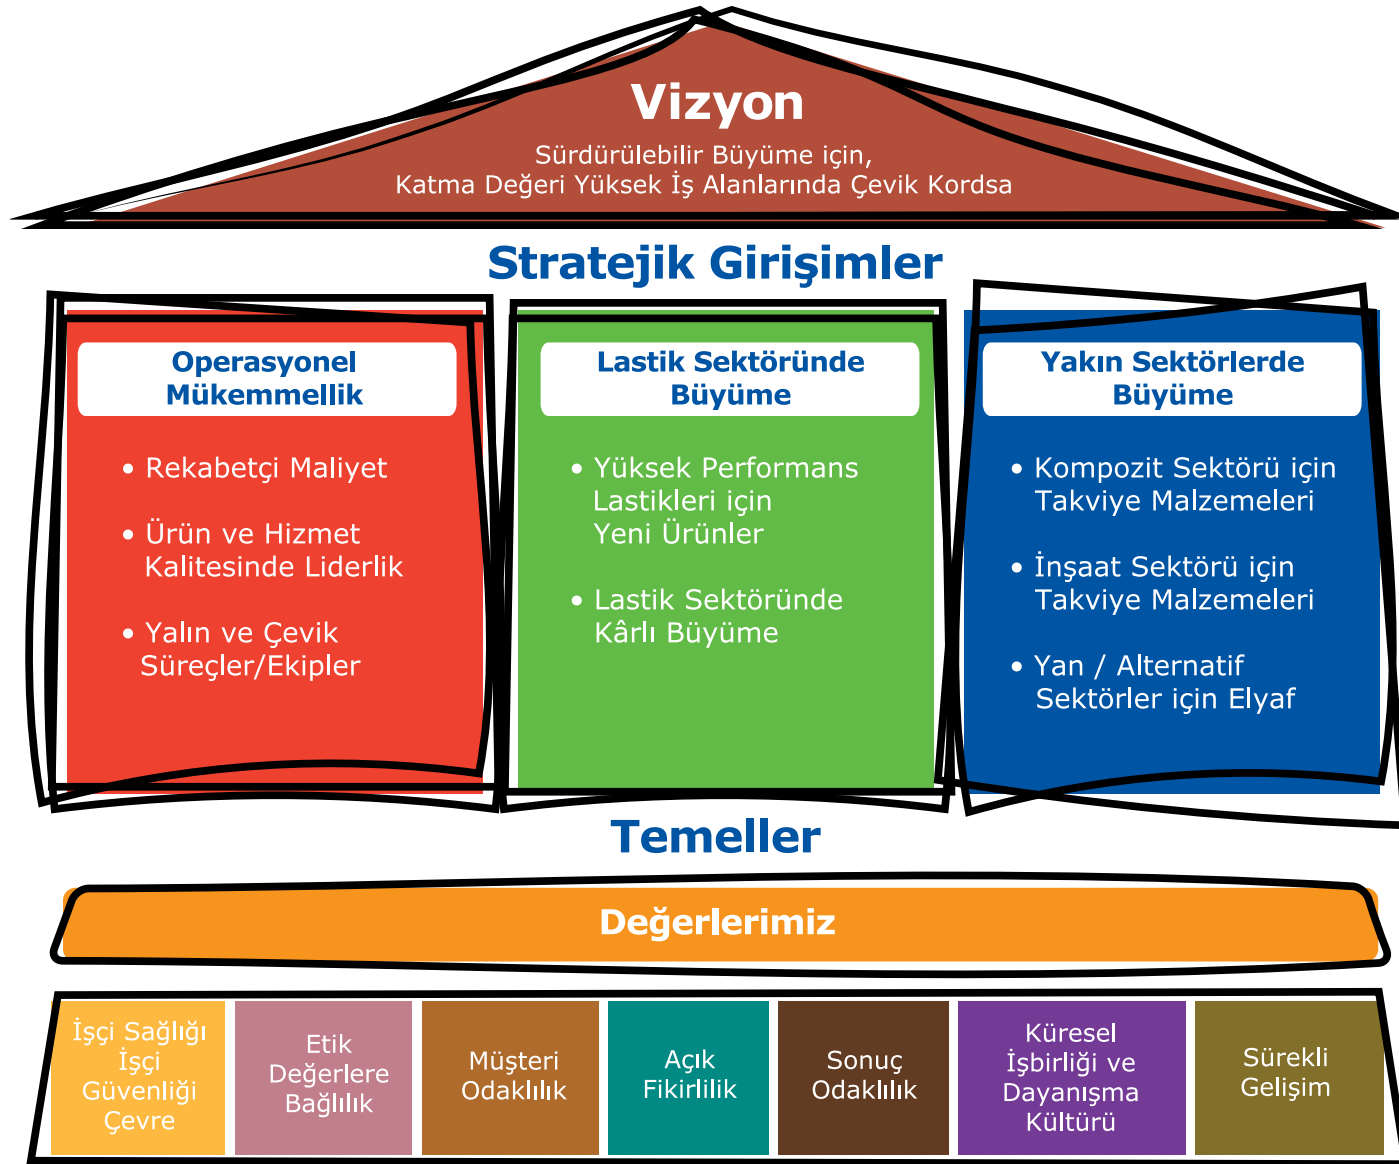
Vizyon

Sürdürülebilir Büyüme için,
Katma Değeri Yüksek İş Alanlarında Çevik Kordsa

Stratejik Girişimler

Operasyonel Mükemmellik

• Rekabetçi Maliyet
• Ürün ve Hizmet Kalitesinde Liderlik
• Yalın ve Çevik Süreçler/Ekipler

Lastik Sektöründe Büyüme

• Yüksek Performans Lastikleri için Yeni Ürünler
• Lastik Sektöründe Kârlı Büyüme

Yakın Sektörlerde Büyüme

• Kompozit Sektörü için Takviye Malzemeleri
• İnşaat Sektörü için Takviye Malzemeleri
• Yan / Alternatif Sektörler için Elyaf

Temeller

Değerlerimiz

| İşçi Sağlığı İşçi Güvenliği Çevre | Etik Değerlere Bağlılık | Müşteri Odaklılık | Açık Fikirlilik | Sonuç Odaklılık | Küresel İşbirliği ve Dayanışma Kültürü | Sürekli Gelişim |
|---|---|---|---|---|---|---|